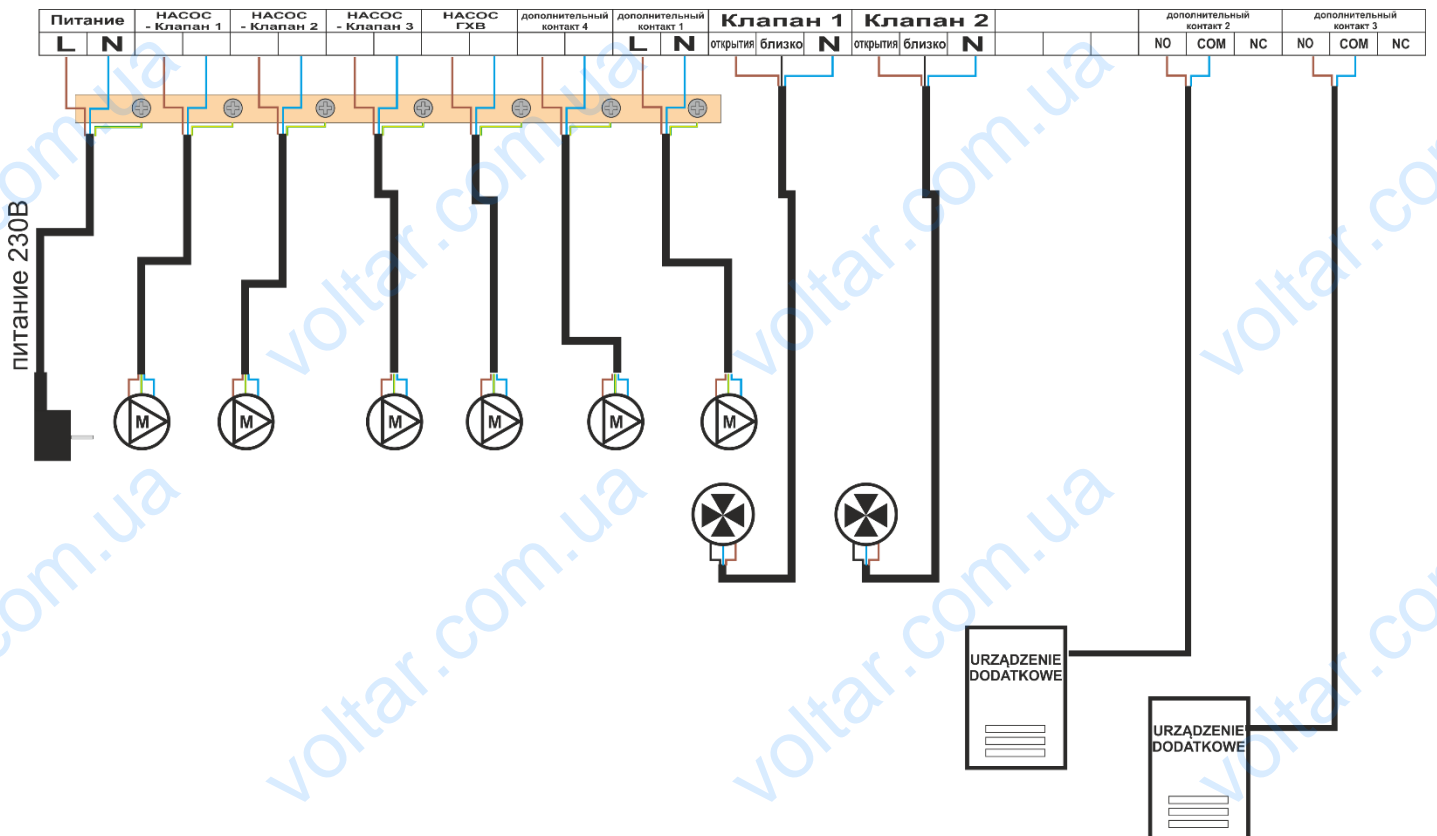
| Питание | | НАСОС - Клапан 1 | | НАСОС - Клапан 2 | | НАСОС - Клапан 3 | | НАСОС ГХВ | | дополнительный контакт 4 | | дополнительный контакт 1 | | Клапан 1 | | | Клапан 2 | | | | | дополнительный контакт 2 | | | дополнительный контакт 3 | | |
|---|---|---|---|---|---|---|---|---|---|---|---|---|---|---|---|---|---|---|---|---|---|---|---|---|---|---|---|
| L | N | | | | | | | | | | | L | N | открытия | близко | N | открытия | близко | N | | | NO | COM | NC | NO | COM | NC |

питание 230В

M

M

M

M

M

M

URZĄDZENIE DODATKOWE

URZĄDZENIE DODATKOWE

voltar.com.ua